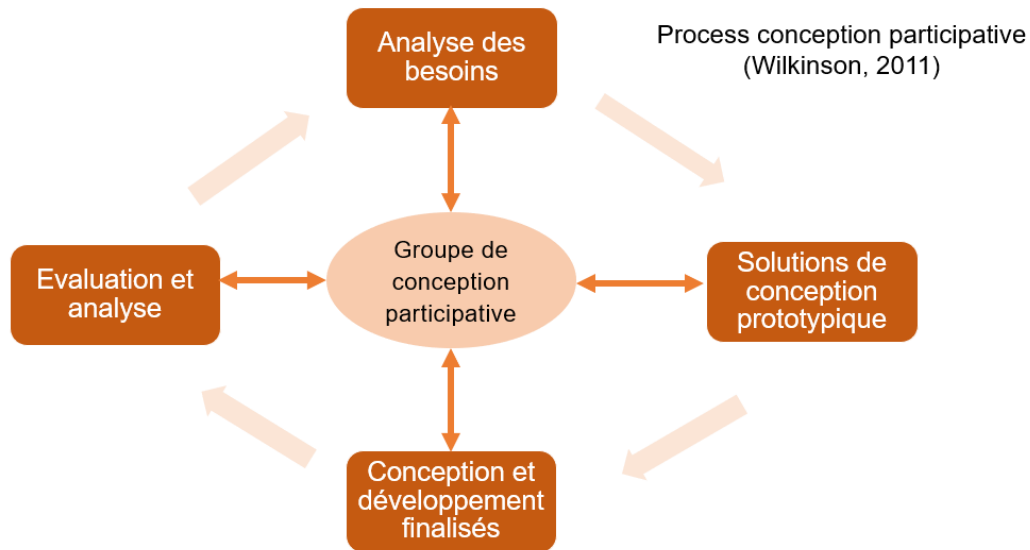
Process conception participative
(Wilkinson, 2011)

Analyse des besoins

Evaluation et analyse

Groupe de conception participative

Solutions de conception prototypique

Conception et développement finalisés